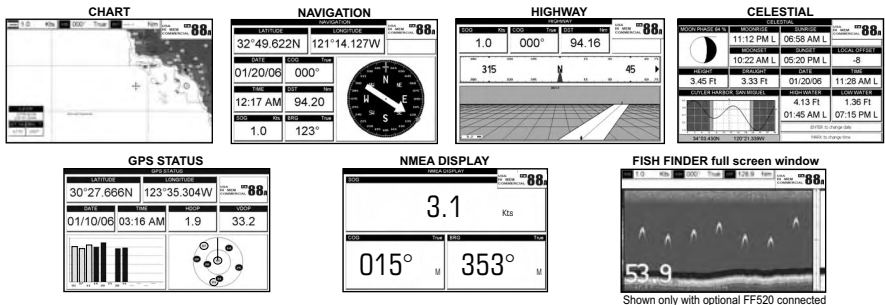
CHART

1.0 Kts 000° True nm 88

NAVIGATION

NAVIGATION

LATITUDE
32°49.622N

LONGITUDE
121°14.127W

88

DATE
01/20/06

COG True
000°

TIME
12:17 AM

DST Nm
94.20

SOG Kts
1.0

BRG True
123°

HIGHWAY

HIGHWAY

SOG Kts
1.0

COG True
000°

DST Nm
94.16

88

315

N

45

CELESTIAL

CELESTIAL

MOON PHASE 64 %

MOONRISE
11:12 PM L

SUNRISE
06:58 AM L

88

MOONSET
10:22 AM L

SUNSET
05:20 PM L

LOCAL OFFSET
-8

HEIGHT
3.45 Ft

DRAUGHT
3.33 Ft

DATE
01/20/06

TIME
11:28 AM L

CUYLER HARBOR, SAN MIGUEL

HIGH WATER
4.13 Ft
01:45 AM L

LOW WATER
1.36 Ft
07:15 PM L

ENTER to change daily

MARK to change time

GPS STATUS

GPS STATUS

LATITUDE
30°27.666N

LONGITUDE
123°35.304W

88

DATE
01/10/06

TIME
03:16 AM

HDOP
1.9

VDOP
33.2

NMEA DISPLAY

NMEA DISPLAY

SOG
3.1 Kts

88

COG True
015° M

BRG True
353° M

FISH FINDER full screen window

1.0 Kts 000° True 128.9 nm 88

53.9

Shown only with optional FF520 connected